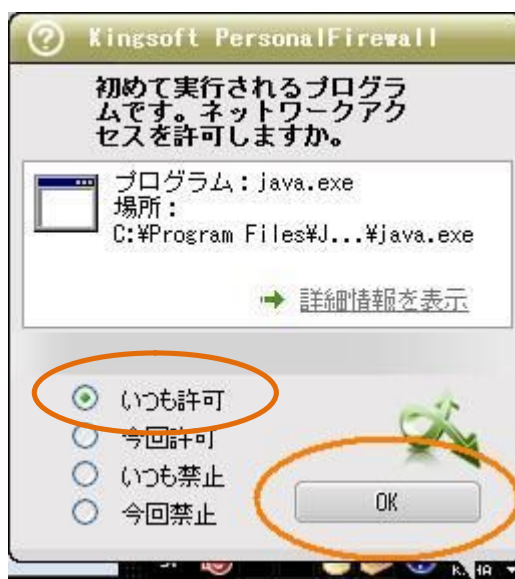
Kingsoft PersonalFirewall

初めて実行されるプログラムです。ネットワークアクセスを許可しますか。

プログラム：java.exe
場所：
C:¥Program Files¥J...¥java.exe

詳細情報を表示

いつも許可
今回許可
いつも禁止
今回禁止

OK